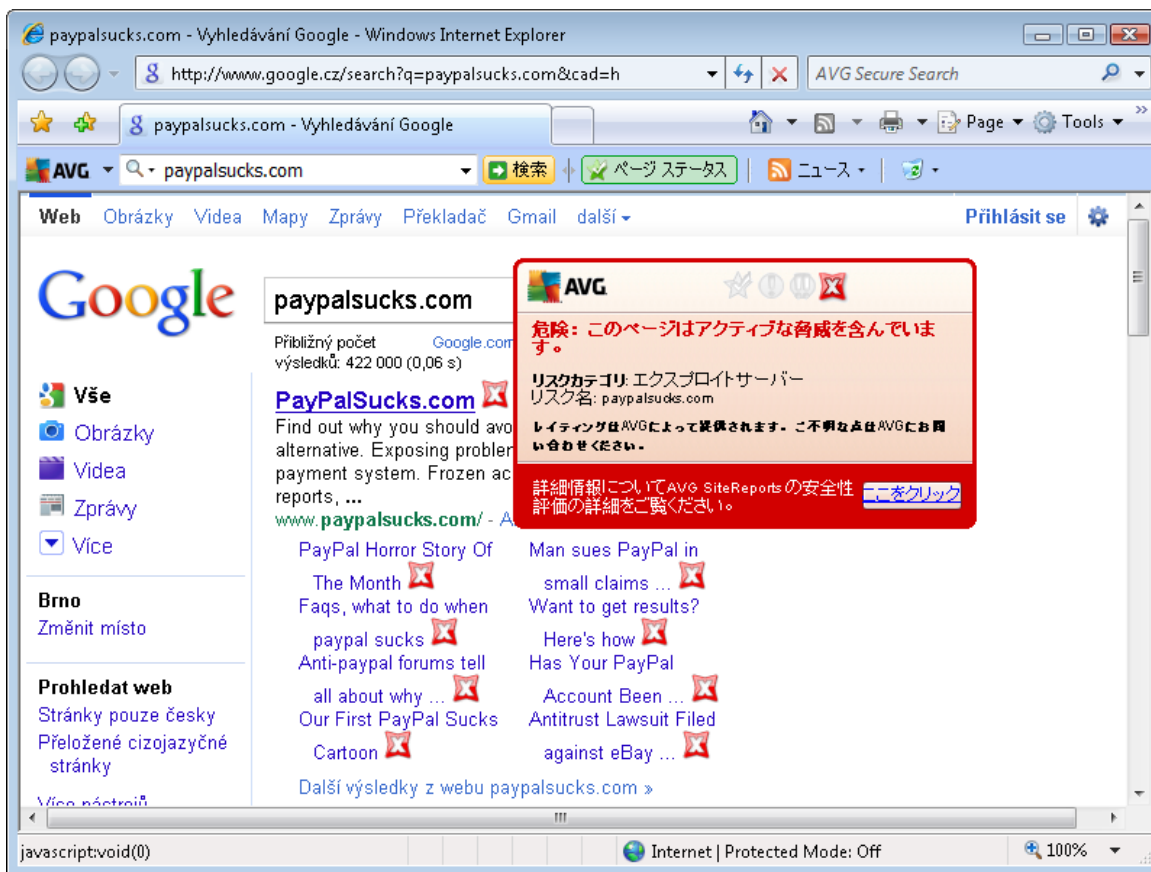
paypalsucks.com - Vyhledávání Google - Windows Internet Explorer

http://www.google.cz/search?q=paypalsucks.com&cad=h

AVG Secure Search

paypalsucks.com - Vyhledávání Google

Page ▾ Tools ▾

AVG ▾ paypalsucks.com 検索 ページ ステータス ニュース ▾

Web Obrázky Videa Mapy Zprávy Překladač Gmail další ▾ Přihlásit se

Google

paypalsucks.com

Přibližný počet výsledků: 422 000 (0,06 s)

Google.com

Vše
Obrázky
Videa
Zprávy
Více

Brno
Změnit místo

Prohledat web
Stránky pouze česky
Přeložené cizojazyčné stránky
Více nástrojů

PayPalSucks.com
Find out why you should avo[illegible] alternative. Exposing problem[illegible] payment system. Frozen ac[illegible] reports, ...
www.paypalsucks.com/ - A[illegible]

PayPal Horror Story Of The Month
Man sues PayPal in small claims ...
Faqs, what to do when paypal sucks
Want to get results? Here's how
Anti-paypal forums tell all about why ...
Has Your PayPal Account Been ...
Our First PayPal Sucks Cartoon
Antitrust Lawsuit Filed against eBay ...

Další výsledky z webu paypalsucks.com »

AVG
危険：このページはアクティブな脅威を含んでいます。
リスクカテゴリ: エクスプロイトサーバー
リスク名: paypalsucks.com
レイティングはAVGによって提供されます。ご不明な点はAVGにお問い合わせください。
詳細情報についてAVG SiteReportsの安全性評価の詳細をご覧ください。 ここをクリック

javascript:void(0)
Internet | Protected Mode: Off
100%